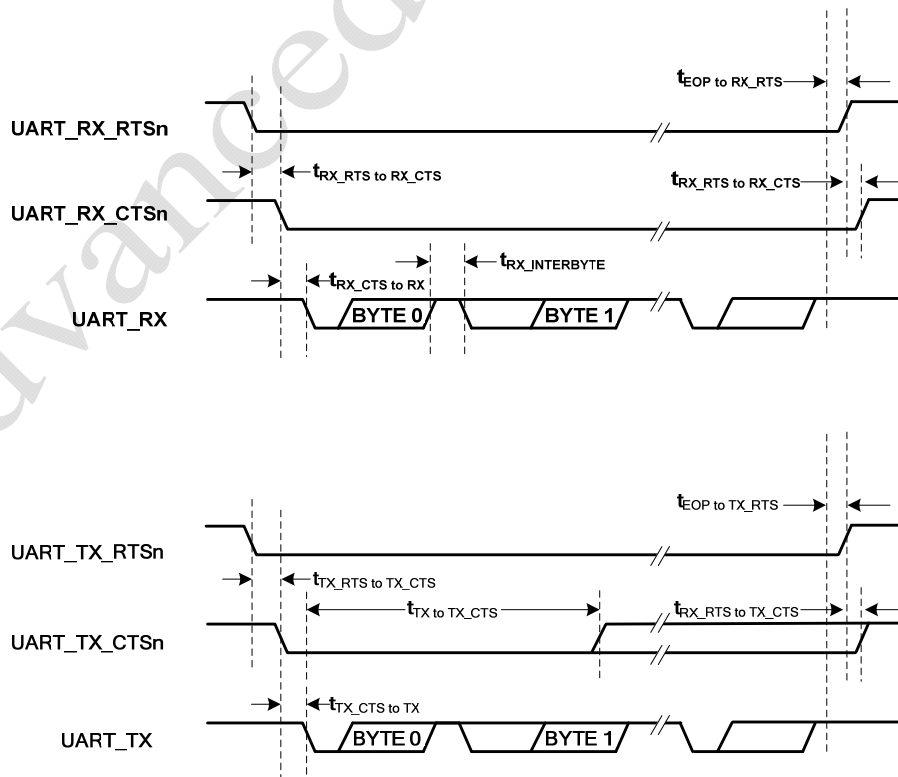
$t_{EOP\ to\ RX\_RTS}$

UART_RX_RTSn

$t_{RX\_RTS\ to\ RX\_CTS}$

$t_{RX\_RTS\ to\ RX\_CTS}$

UART_RX_CTSn

$t_{RX\_INTERBYTE}$

$t_{RX\_CTS\ to\ RX}$

UART_RX

BYTE 0

BYTE 1

$t_{EOP\ to\ TX\_RTS}$

UART_TX_RTSn

$t_{TX\_RTS\ to\ TX\_CTS}$

$t_{TX\ to\ TX\_CTS}$

$t_{RX\_RTS\ to\ TX\_CTS}$

UART_TX_CTSn

$t_{TX\_CTS\ to\ TX}$

UART_TX

BYTE 0

BYTE 1